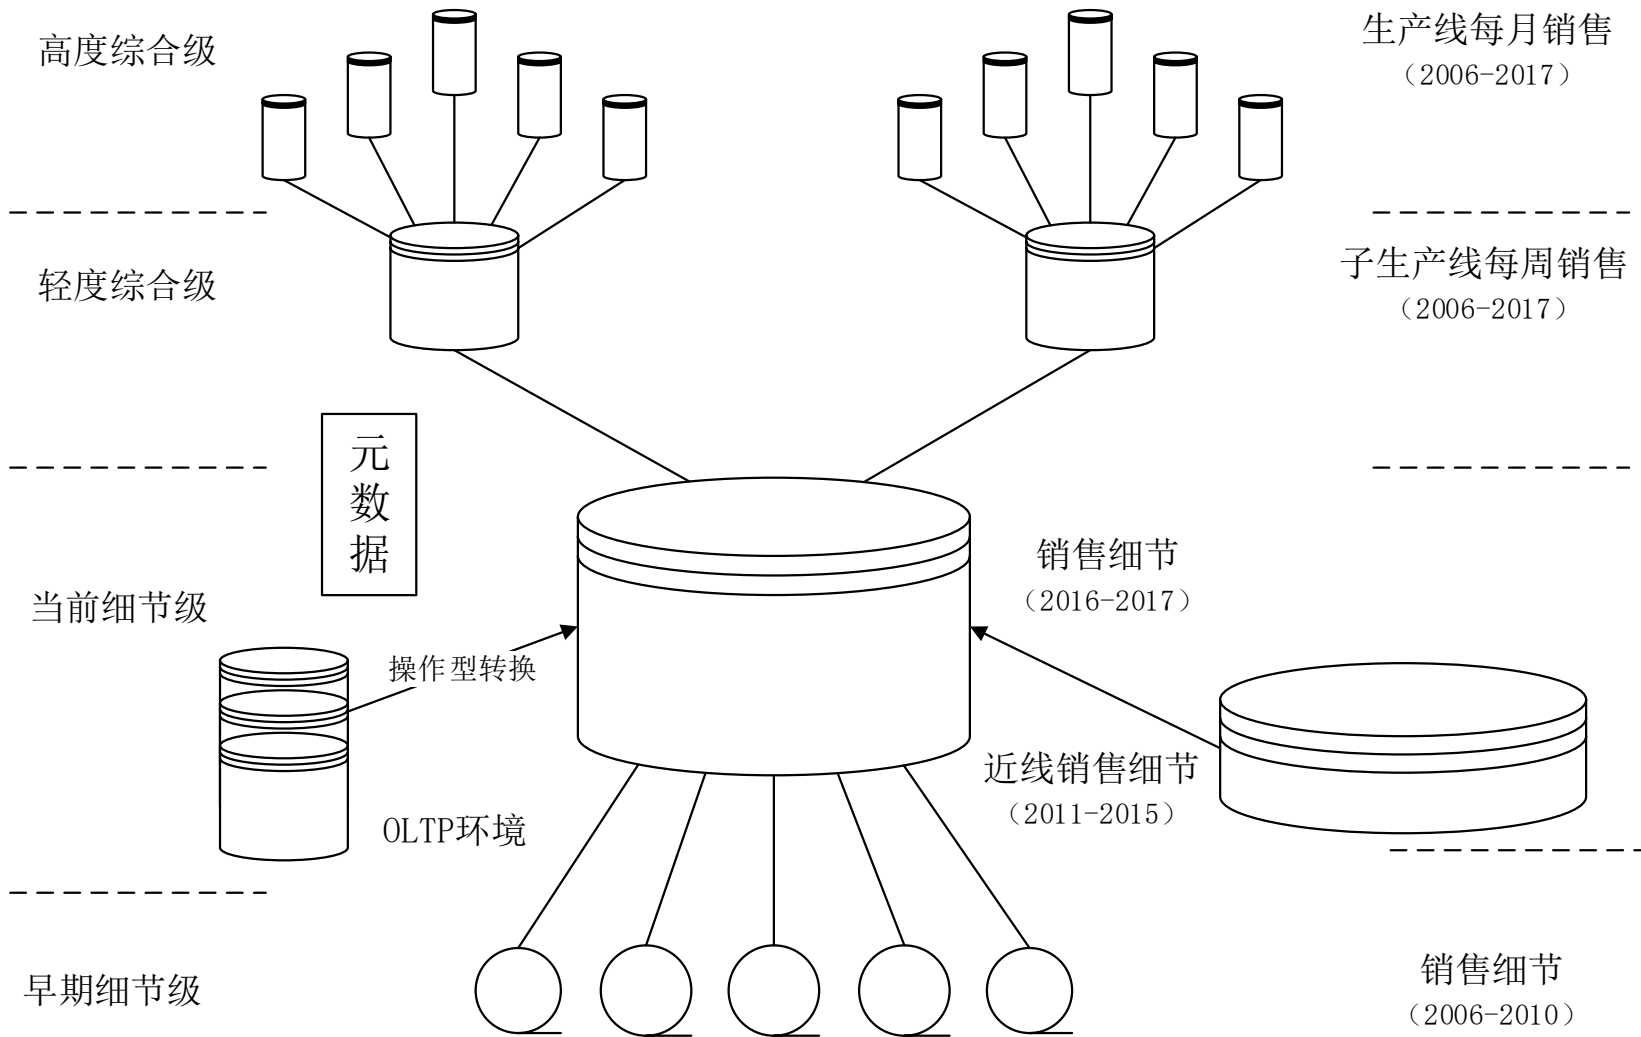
高度综合级

生产线每月销售
（2006-2017）

轻度综合级

子生产线每周销售
（2006-2017）

元数据

当前细节级

销售细节
（2016-2017）

操作型转换

OLTP环境

近线销售细节
（2011-2015）

早期细节级

销售细节
（2006-2010）